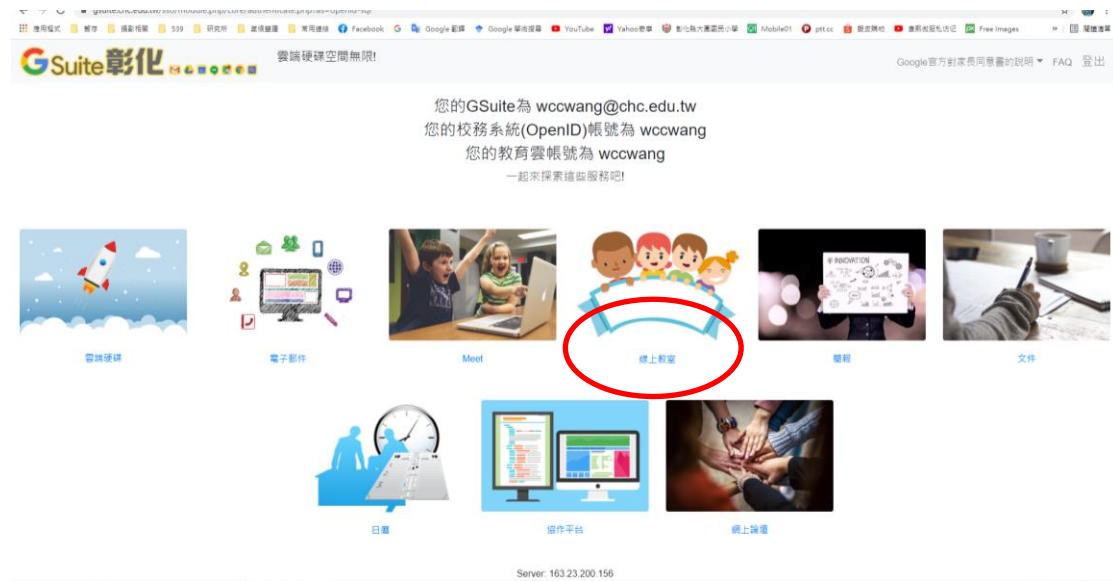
gsuite.chc.edu.tw/sso/moodle.php/core/authenticate.php?as=openid-sp

應用程式 | 暫存 | 攝影相關 | 539 | 研究所 | 資優論壇 | 常用連結 | Facebook | Google 翻譯 | Google 學術搜尋 | YouTube | Yahoo奇摩 | 彰化縣大量國民小學 | Mobile01 | ptt.cc | 親查網站 | 教育部隱私防護 | Free Images | 閱讀清單

GSuite彰化

雲端硬碟空間無限!

Google官方對家長同意書的說明 ▾ FAQ 登出

您的GSuite為 wccwang@chc.edu.tw
您的校務系統(OpenID)帳號為 wccwang
您的教育雲帳號為 wccwang
一起來探索這些服務吧!

雲端硬碟

電子郵件

Meet

線上教室

簡報

文件

日曆

協作平台

網上論壇

Server: 163.23.200.156